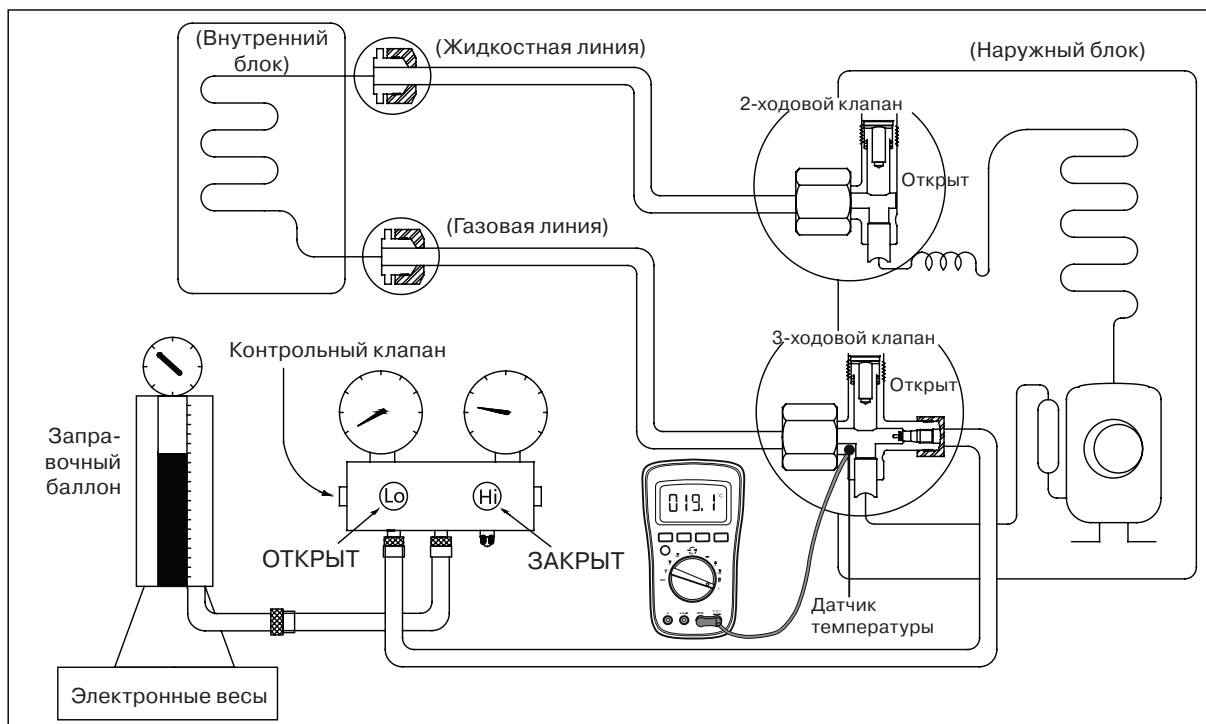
(Внутренний блок)

(Жидкостная линия)

(Наружный блок)

2-ходовой клапан

Открыт

(Газовая линия)

3-ходовой клапан

Открыт

Контрольный клапан

Заправочный баллон

Lo

Hi

ОТКРЫТ

ЗАКРЫТ

019.1 °C

Датчик температуры

Электронные весы